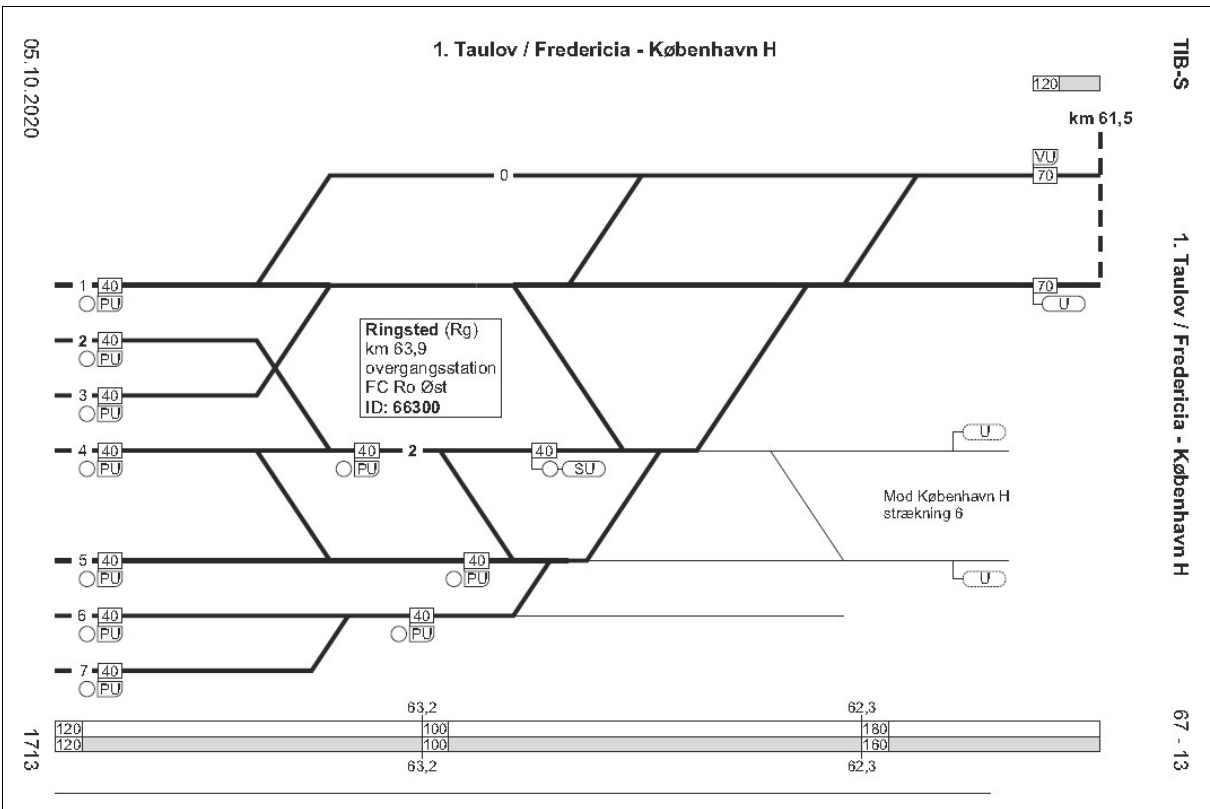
05.10.2020

1. Taulov / Fredericia - København H

TIB-S

120

km 61,5

VU
70

0

70
U

1. Taulov / Fredericia - København H

1 40
PU

2 40
PU

3 40
PU

Ringsted (Rg)
km 63,9
overgangsstation
FC Ro Øst
ID: 66300

4 40
PU

40
PU

2

40
SU

U

Mod København H
strækning 6

5 40
PU

40
PU

U

6 40
PU

40
PU

7 40
PU

63,2

62,3

| 120 | 100 | 180 |
|---|---|---|
| 120 | 100 | 160 |

63,2

62,3

1713

67 - 13